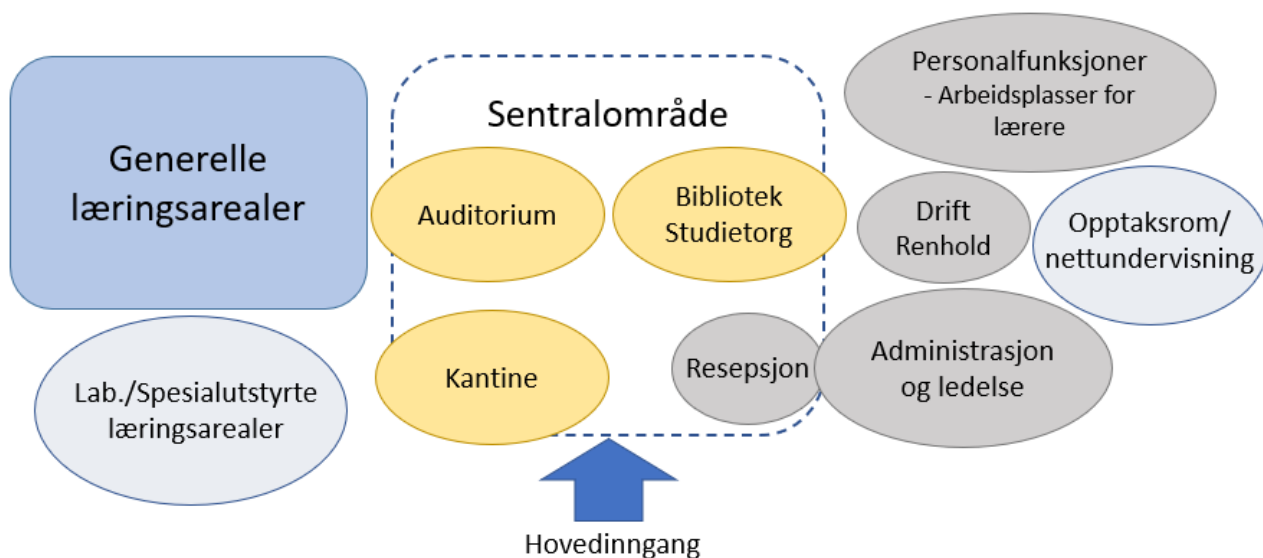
Generelle læringsarealer

Sentralområde

Auditorium

Bibliotek Studietorg

Kantine

Resepsjon

Personalfunksjoner
- Arbeidsplasser for lærere

Drift Renhold

Opptaksrom/ nettundervisning

Administrasjon og ledelse

Lab./Spesialutstyrte læringsarealer

Hovedinngang